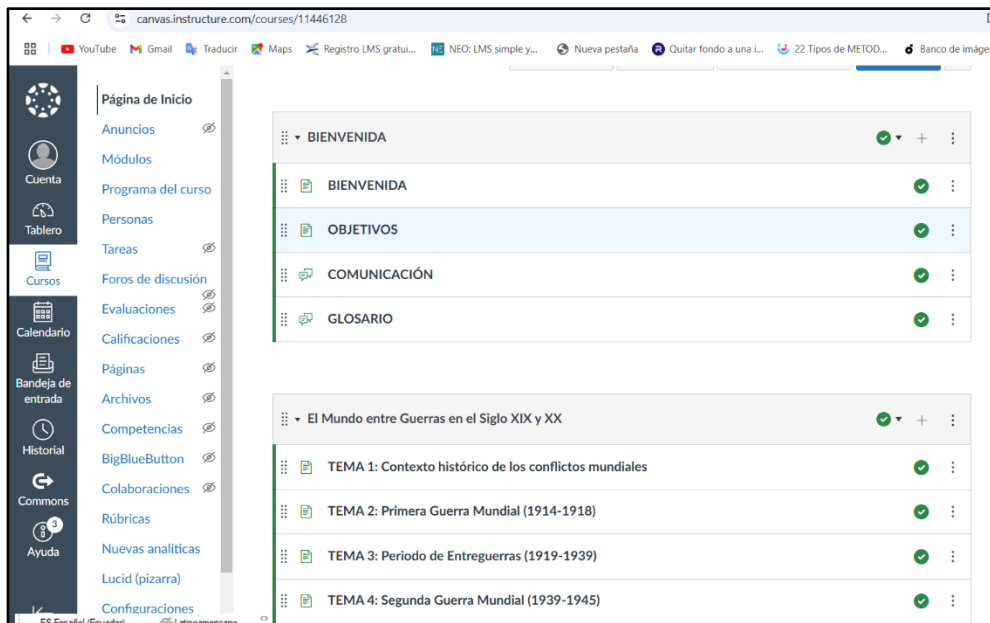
canvas.instructure.com/courses/11446128

YouTube Gmail Traducir Maps Registro LMS gratui... NEO: LMS simple y... Nueva pestaña Quitar fondo a una i... 22 Tipos de METOD... Banco de imáge

Cuenta
Tablero
Cursos
Calendario
Bandeja de entrada
Historial
Commons
3
Ayuda

Página de Inicio
Anuncios
Módulos
Programa del curso
Personas
Tareas
Foros de discusión
Evaluaciones
Calificaciones
Páginas
Archivos
Competencias
BigBlueButton
Colaboraciones
Rúbricas
Nuevas analíticas
Lucid (pizarra)
Configuraciones

BIENVENIDA
BIENVENIDA
OBJETIVOS
COMUNICACIÓN
GLOSARIO

El Mundo entre Guerras en el Siglo XIX y XX
TEMA 1: Contexto histórico de los conflictos mundiales
TEMA 2: Primera Guerra Mundial (1914-1918)
TEMA 3: Periodo de Entreguerras (1919-1939)
TEMA 4: Segunda Guerra Mundial (1939-1945)

ES Español (Ecuador) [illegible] Latinoamericano